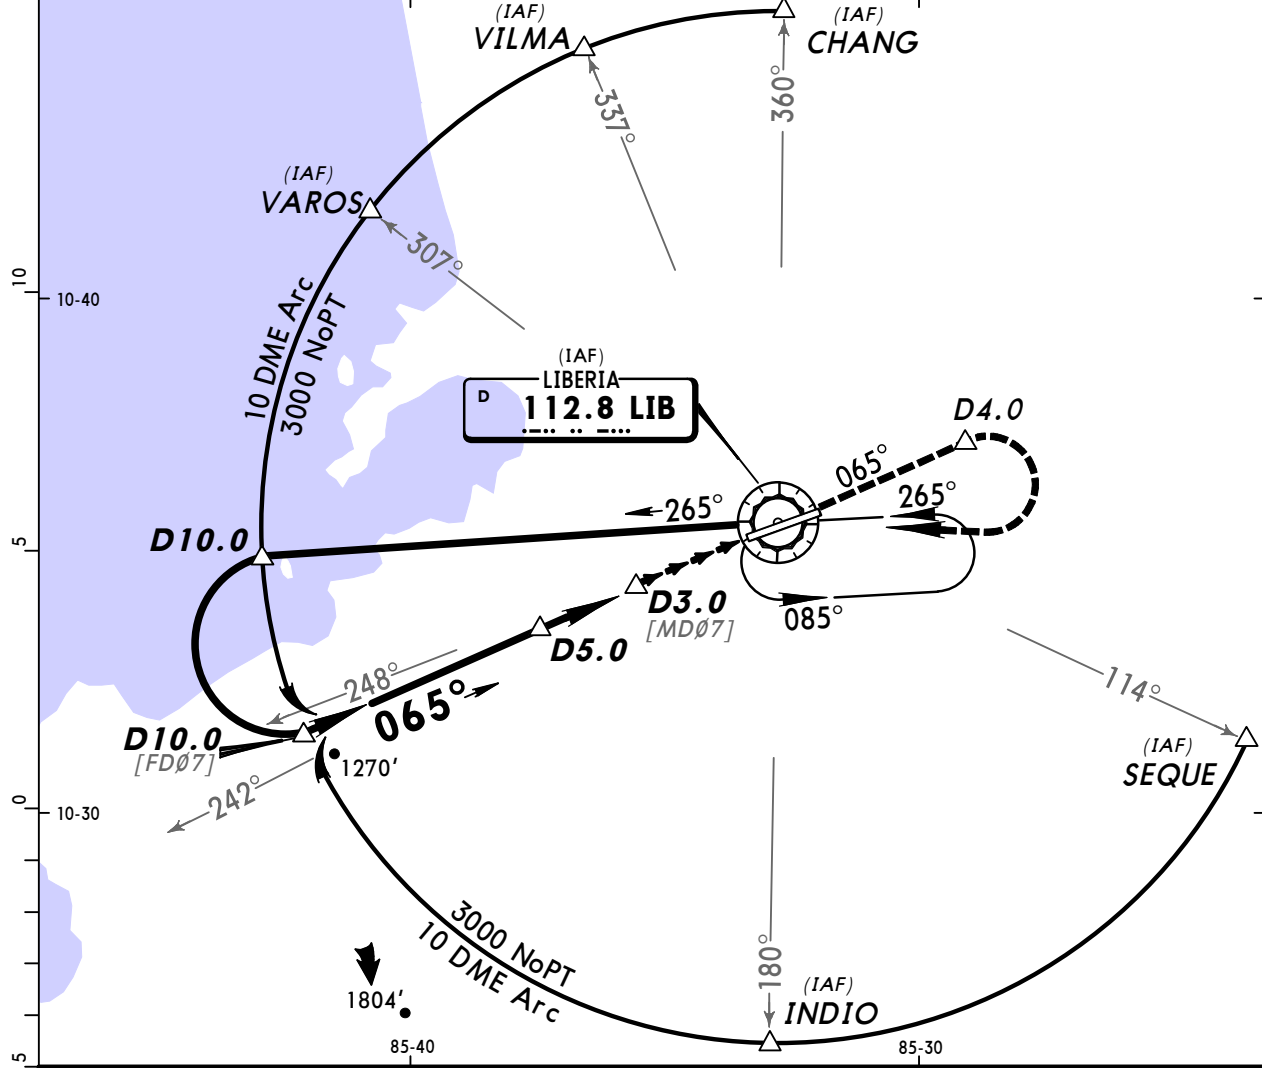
(IAF)
VILMA

(IAF)
CHANG

337°

360°

(IAF)
VAROS

307°

10

10-40

10 DME Arc
3000 NoPT

(IAF)
LIBERIA
D 112.8 LIB

D4.0

065°

265°

265°

5

D10.0

D3.0
[MDØ7]

085°

D5.0

248°

065°

114°

D10.0
[FDØ7]

1270'

(IAF)
SEQUE

242°

0

10-30

3000 NoPT
10 DME Arc

180°

(IAF)
INDIO

1804'

85-40

85-30

5